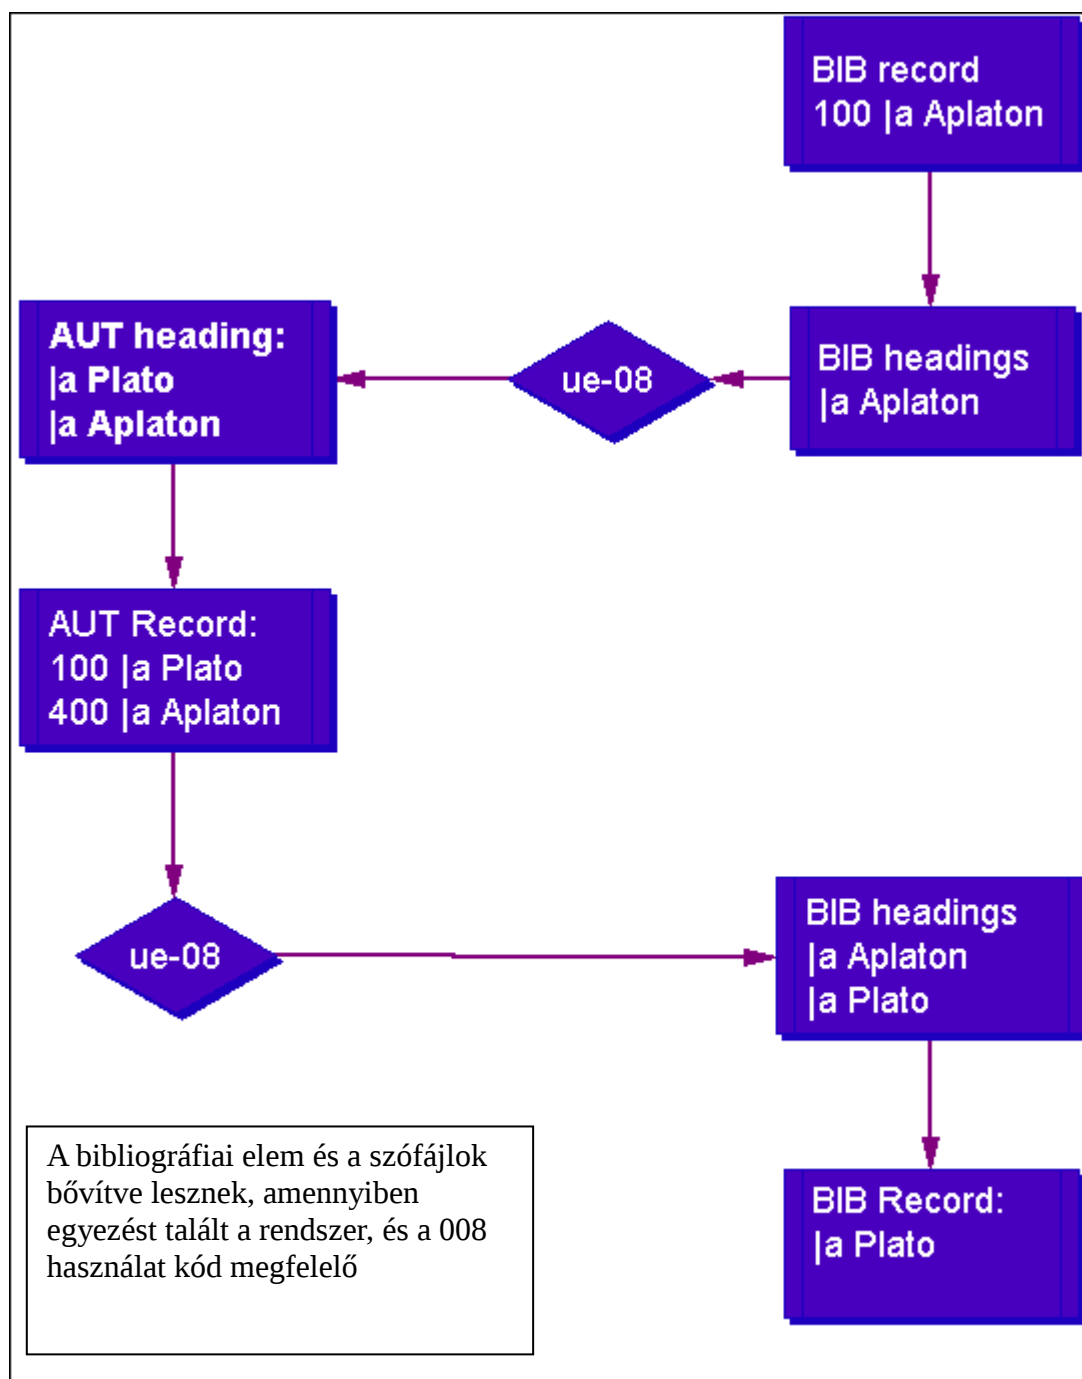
BIB record
100 |a Aplaton

AUT heading:
|a Plato
|a Aplaton

ue-08

BIB headings
|a Aplaton

AUT Record:
100 |a Plato
400 |a Aplaton

ue-08

BIB headings
|a Aplaton
|a Plato

A bibliográfiai elem és a szófájlok bővítve lesznek, amennyiben egyezést talált a rendszer, és a 008 használat kód megfelelő

BIB Record:
|a Plato